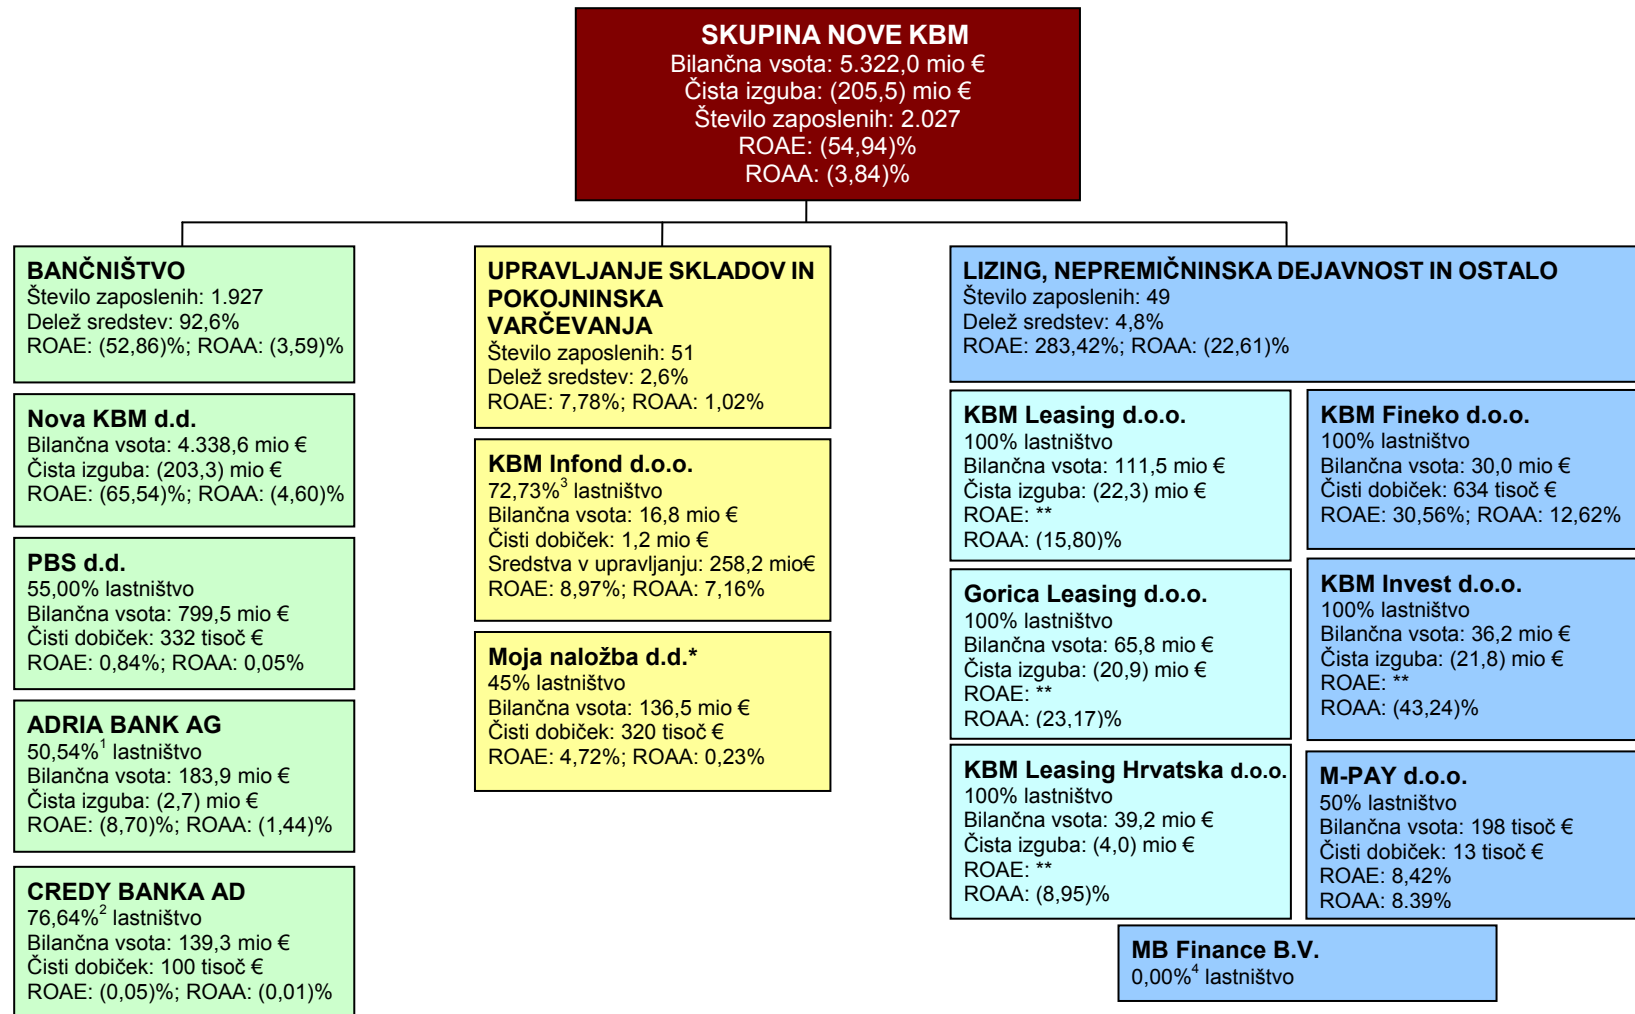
SKUPINA NOVE KBM
Bilančna vsota: 5.322,0 mio €
Čista izguba: (205,5) mio €
Število zaposlenih: 2.027
ROAE: (54,94)%
ROAA: (3,84)%

BANČNIŠTVO
Število zaposlenih: 1.927
Delež sredstev: 92,6%
ROAE: (52,86)%; ROAA: (3,59)%

Nova KBM d.d.
Bilančna vsota: 4.338,6 mio €
Čista izguba: (203,3) mio €
ROAE: (65,54)%; ROAA: (4,60)%

PBS d.d.
55,00% lastništvo
Bilančna vsota: 799,5 mio €
Čisti dobiček: 332 tisoč €
ROAE: 0,84%; ROAA: 0,05%

ADRIA BANK AG
50,54%$^1$ lastništvo
Bilančna vsota: 183,9 mio €
Čista izguba: (2,7) mio €
ROAE: (8,70)%; ROAA: (1,44)%

CREDY BANKA AD
76,64%$^2$ lastništvo
Bilančna vsota: 139,3 mio €
Čisti dobiček: 100 tisoč €
ROAE: (0,05)%; ROAA: (0,01)%

UPRAVLJANJE SKLADOV IN POKOJNINSKA VARČEVANJA
Število zaposlenih: 51
Delež sredstev: 2,6%
ROAE: 7,78%; ROAA: 1,02%

KBM Infond d.o.o.
72,73%$^3$ lastništvo
Bilančna vsota: 16,8 mio €
Čisti dobiček: 1,2 mio €
Sredstva v upravljanju: 258,2 mio€
ROAE: 8,97%; ROAA: 7,16%

Moja naložba d.d.*
45% lastništvo
Bilančna vsota: 136,5 mio €
Čisti dobiček: 320 tisoč €
ROAE: 4,72%; ROAA: 0,23%

LIZING, NEPREMIČNINSKA DEJAVNOST IN OSTALO
Število zaposlenih: 49
Delež sredstev: 4,8%
ROAE: 283,42%; ROAA: (22,61)%

KBM Leasing d.o.o.
100% lastništvo
Bilančna vsota: 111,5 mio €
Čista izguba: (22,3) mio €
ROAE: **
ROAA: (15,80)%

KBM Fineko d.o.o.
100% lastništvo
Bilančna vsota: 30,0 mio €
Čisti dobiček: 634 tisoč €
ROAE: 30,56%; ROAA: 12,62%

Gorica Leasing d.o.o.
100% lastništvo
Bilančna vsota: 65,8 mio €
Čista izguba: (20,9) mio €
ROAE: **
ROAA: (23,17)%

KBM Invest d.o.o.
100% lastništvo
Bilančna vsota: 36,2 mio €
Čista izguba: (21,8) mio €
ROAE: **
ROAA: (43,24)%

KBM Leasing Hrvatska d.o.o.
100% lastništvo
Bilančna vsota: 39,2 mio €
Čista izguba: (4,0) mio €
ROAE: **
ROAA: (8,95)%

M-PAY d.o.o.
50% lastništvo
Bilančna vsota: 198 tisoč €
Čisti dobiček: 13 tisoč €
ROAE: 8,42%
ROAA: 8.39%

MB Finance B.V.
0,00%$^4$ lastništvo